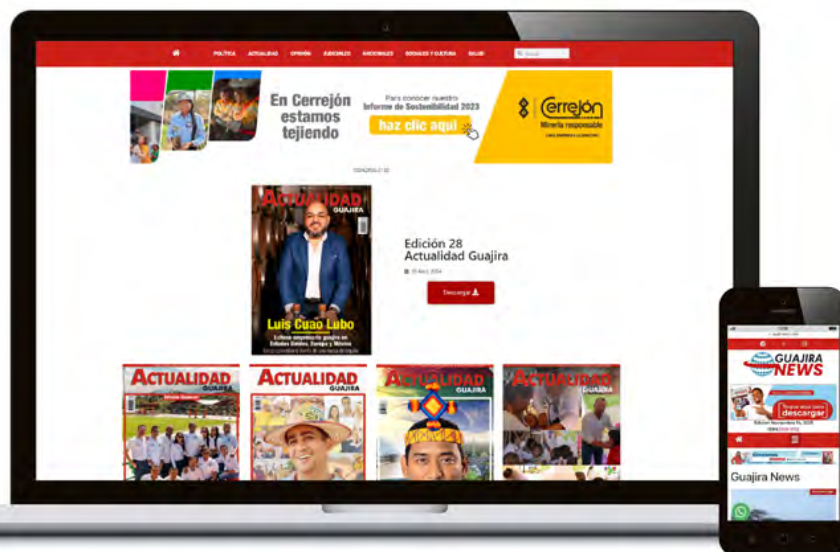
POLITICA ACTUALIDAD OPINIÓN JUDICIALES NACIONALES SOCIALES Y CULTURA SALUD

En Cerrejón estamos tejiendo

Para conocer nuestro Informe de Sostenibilidad 2023

haz clic aquí

Cerrejón Minería responsable

ACTUALIDAD GUAJIRA

Luis Cuao Lubo

Edición 28 Actualidad Guajira

Descargar

ACTUALIDAD GUAJIRA

ACTUALIDAD GUAJIRA

ACTUALIDAD GUAJIRA

ACTUALIDAD GUAJIRA

GUAJIRA NEWS

descargar

Guajira News